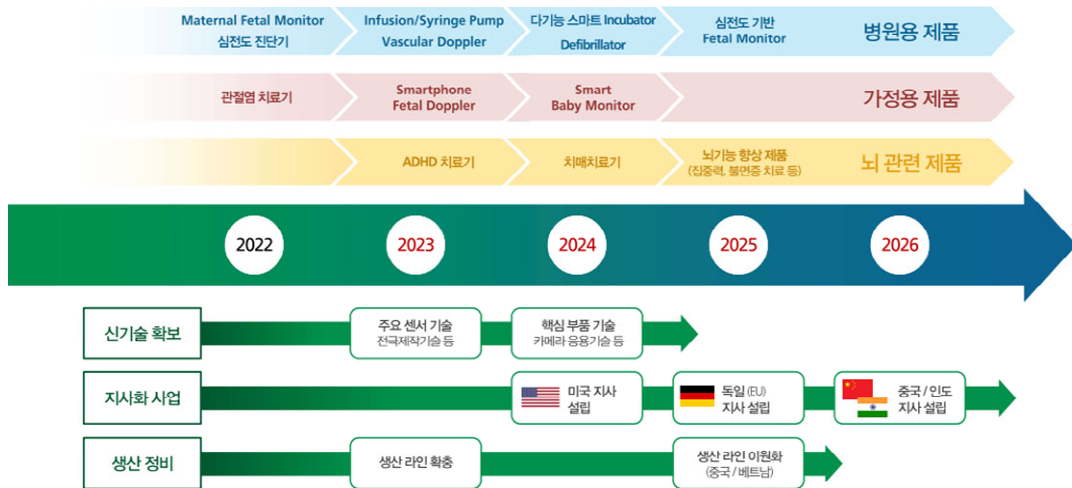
Maternal Fetal Monitor
심전도 진단기

Infusion/Syringe Pump
Vascular Doppler

다기능 스마트 Incubator
Defibrillator

심전도 기반
Fetal Monitor

병원용 제품

관절염 치료기

Smartphone
Fetal Doppler

Smart
Baby Monitor

가정용 제품

ADHD 치료기

치매치료기

뇌기능 향상 제품
(집중력, 불면증 치료 등)

뇌 관련 제품

2022

2023

2024

2025

2026

신기술 확보

주요 센서 기술
전극제작기술 등

핵심 부품 기술
카메라 응용기술 등

지사화 사업

미국 지사
설립

독일(EU)
지사 설립

중국 / 인도
지사 설립

생산 정비

생산 라인 확충

생산 라인 이원화
(중국 / 베트남)